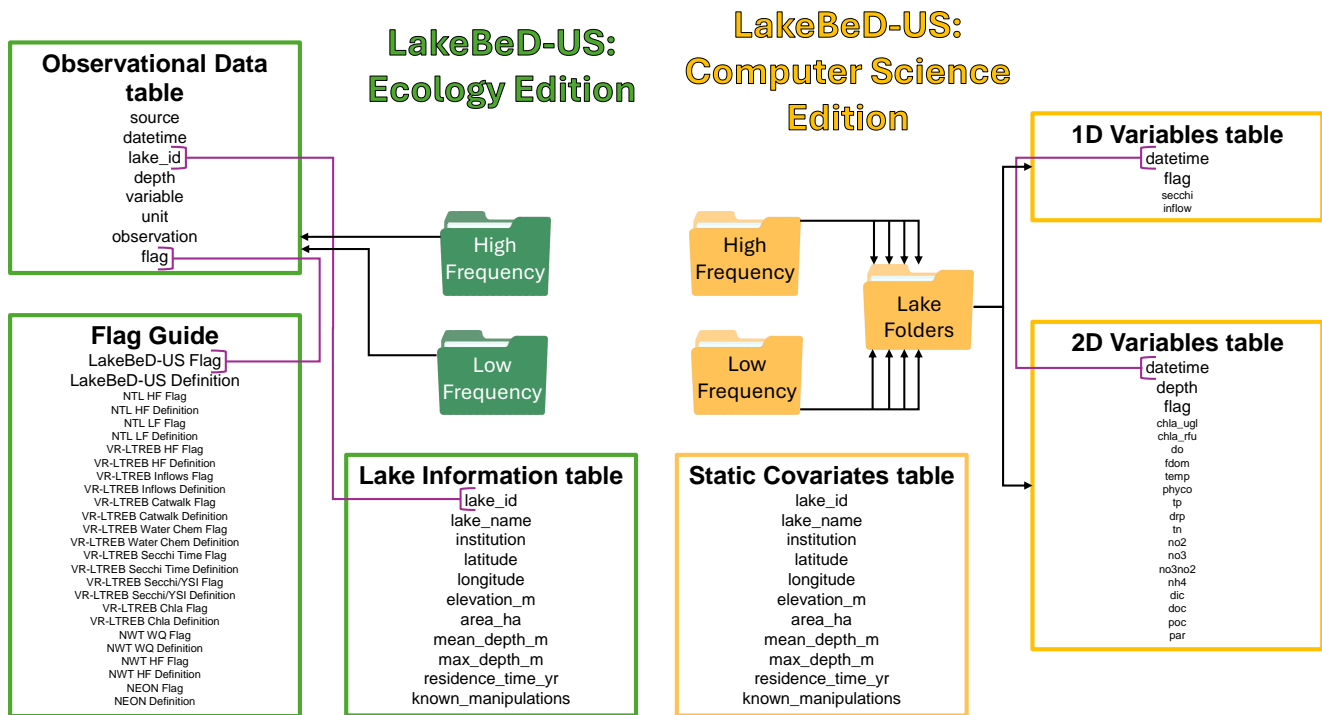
LakeBeD-US: Ecology Edition

LakeBeD-US: Computer Science Edition

Observational Data table
source
datetime
lake_id
depth
variable
unit
observation
flag

Flag Guide
LakeBeD-US Flag
LakeBeD-US Definition
NTL HF Flag
NTL HF Definition
NTL LF Flag
NTL LF Definition
VR-LTREB HF Flag
VR-LTREB HF Definition
VR-LTREB Inflows Flag
VR-LTREB Inflows Definition
VR-LTREB Catwalk Flag
VR-LTREB Catwalk Definition
VR-LTREB Water Chem Flag
VR-LTREB Water Chem Definition
VR-LTREB Secchi Time Flag
VR-LTREB Secchi Time Definition
VR-LTREB Secchi/YSI Flag
VR-LTREB Secchi/YSI Definition
VR-LTREB Chla Flag
VR-LTREB Chla Definition
NWT WQ Flag
NWT WQ Definition
NWT HF Flag
NWT HF Definition
NEON Flag
NEON Definition

High Frequency

Low Frequency

Lake Information table
lake_id
lake_name
institution
latitude
longitude
elevation_m
area_ha
mean_depth_m
max_depth_m
residence_time_yr
known_manipulations

High Frequency

Low Frequency

Lake Folders

Static Covariates table
lake_id
lake_name
institution
latitude
longitude
elevation_m
area_ha
mean_depth_m
max_depth_m
residence_time_yr
known_manipulations

1D Variables table
datetime
flag
secchi
inflow

2D Variables table
datetime
depth
flag
chla_ugl
chla_rfu
do
fdom
temp
phyco
tp
drp
tn
no2
no3
no3no2
nh4
dic
doc
poc
par